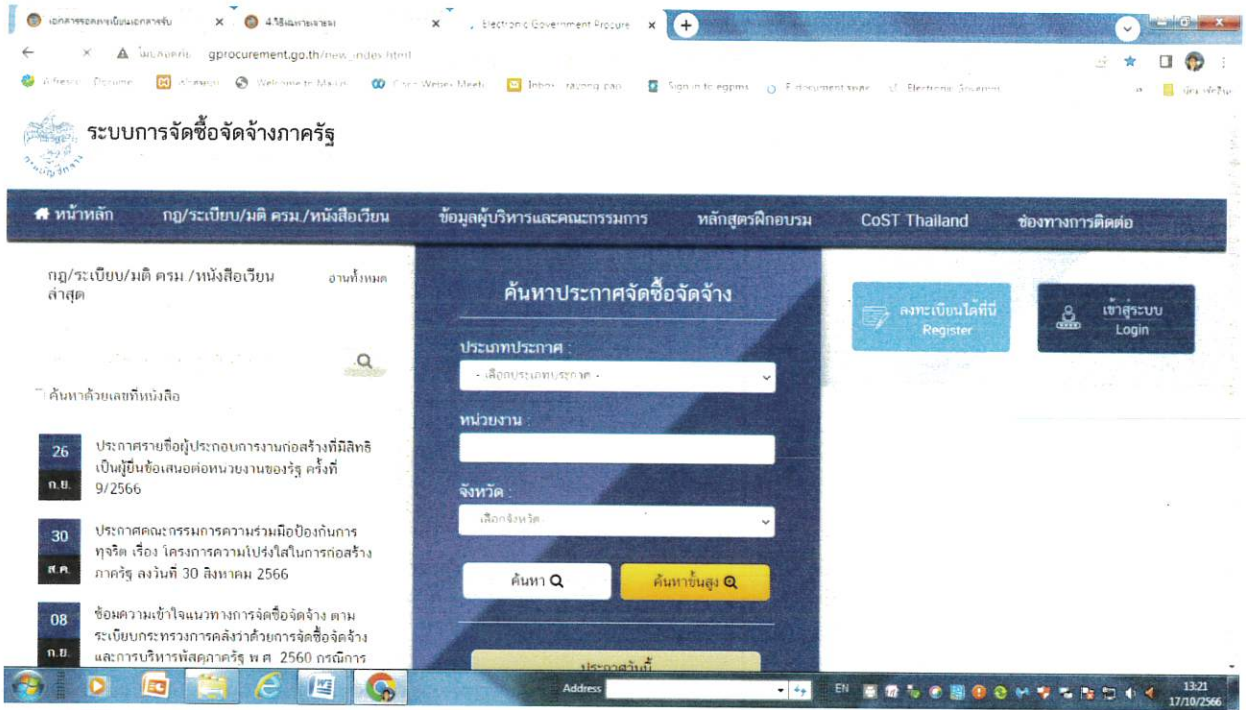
เอกสารขอลงทะเบียนเอกสารรับ ×
4.วิธีเฉพาะเจาะจง ×
Electronic Government Procure ×

ไม่ปลอดภัย gprocurement.go.th/new_index.html

Alfresco Docume... Welcome to Mail... Cisco Webex Meeti... Inbox - rayong pao... Sign in to egpms E-document swan Electronic Governm...

ระบบการจัดซื้อจัดจ้างภาครัฐ

หน้าหลัก กฎ/ระเบียบ/มติ ครม./หนังสือเวียน ข้อมูลผู้บริหารและคณะกรรมการ หลักสูตรฝึกอบรม CoST Thailand ช่องทางการติดต่อ

กฎ/ระเบียบ/มติ ครม./หนังสือเวียน ล่าสุด อ่านทั้งหมด

ค้นหาด้วยเลขที่หนังสือ

26 ก.ย. ประกาศรายชื่อผู้ประกอบการงานก่อสร้างที่มีสิทธิเป็นผู้ยื่นข้อเสนอต่อหน่วยงานของรัฐ ครั้งที่ 9/2566

30 ส.ค. ประกาศคณะกรรมการความร่วมมือป้องกันการทุจริต เรื่อง โครงการความโปร่งใสในการก่อสร้างภาครัฐ ลงวันที่ 30 สิงหาคม 2566

08 ก.ย. ข้อมความเข้าใจแนวทางการจัดซื้อจัดจ้าง ตามระเบียบกระทรวงการคลังว่าด้วยการจัดซื้อจัดจ้างและการบริหารพัสดุภาครัฐ พ.ศ. 2560 กรณีการ

ค้นหาประกาศจัดซื้อจัดจ้าง

ประเภทประกาศ :
- เลือกประเภทประกาศ -

หน่วยงาน :

จังหวัด :
เลือกจังหวัด

ค้นหา
ค้นหาขั้นสูง

ประกาศวันนี้

ลงทะเบียนได้ที่นี่ Register

เข้าสู่ระบบ Login

Address

EN 13:21 17/10/2566